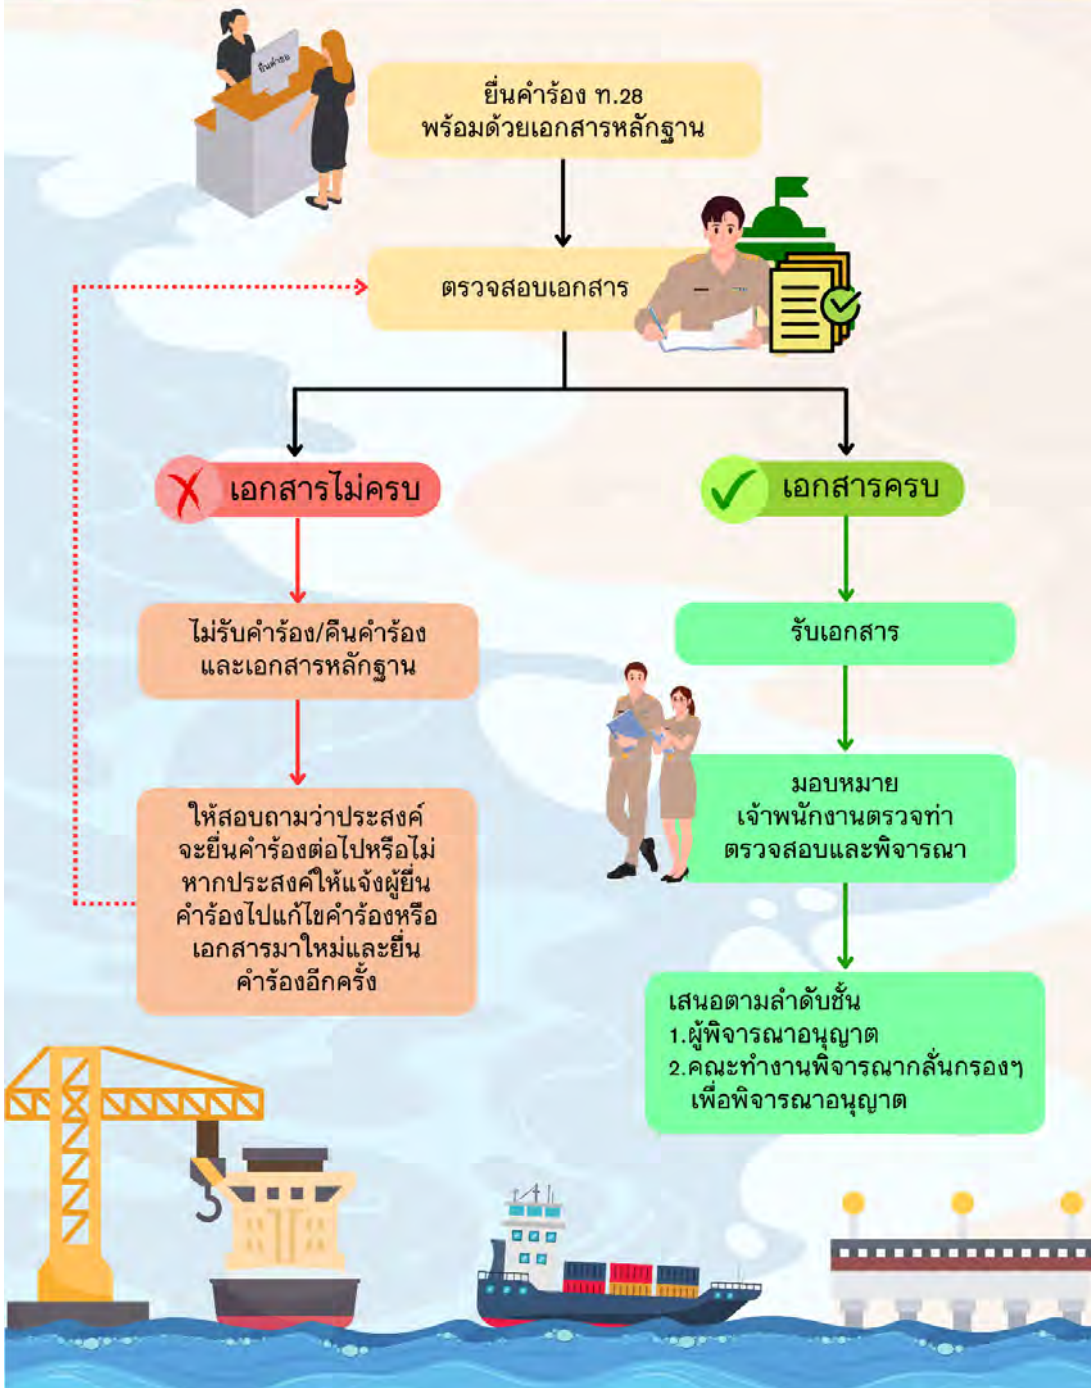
ยื่นคำร้อง
ยื่นคำร้อง ท.28
พร้อมด้วยเอกสารหลักฐาน

ตรวจสอบเอกสาร

เอกสารไม่ครบ

ไม่รับคำร้อง/คืนคำร้อง
และเอกสารหลักฐาน

ให้สอบถามว่าประสงค์
จะยื่นคำร้องต่อไปหรือไม่
หากประสงค์ให้แจ้งผู้ยื่น
คำร้องไปแก้ไขคำร้องหรือ
เอกสารมาใหม่และยื่น
คำร้องอีกครั้ง

เอกสารครบ

รับเอกสาร

มอบหมาย
เจ้าพนักงานตรวจท่า
ตรวจสอบและพิจารณา

เสนอตามลำดับชั้น
1.ผู้พิจารณาอนุญาต
2.คณะทำงานพิจารณากลั่นกรองฯ
เพื่อพิจารณาอนุญาต